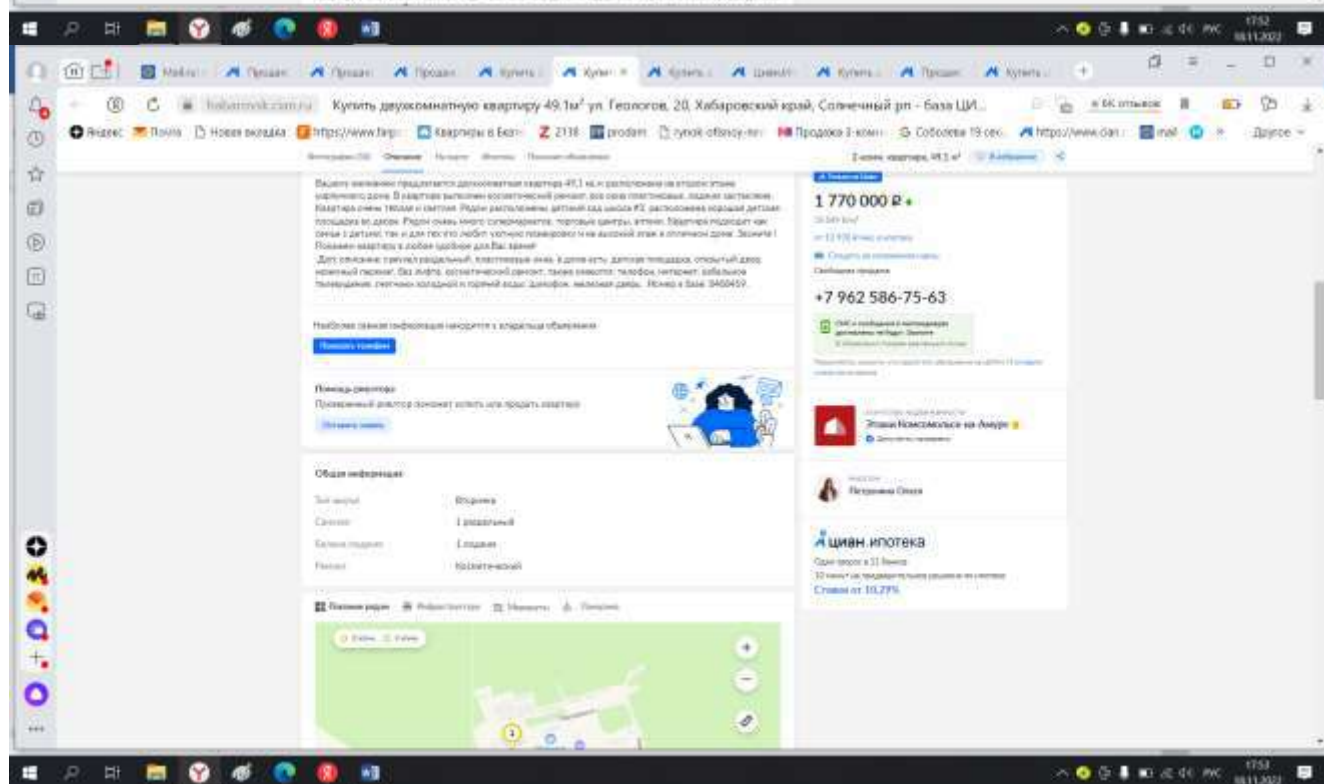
Купить двухкомнатную квартиру 49.1м² ул. Геологов, 20, Хабаровский край, Солнечный рп - база ЦИ...

Яндекс Почта Новая вкладка https://www.farp Квартиры в Бел 2118 prodam rynok-ofisnoy-n Продажа 3-комн Соболева 19 сек https://www.dan mail Другое

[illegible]

1 770 000 ₽

+7 962 586-75-63

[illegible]

Показать телефон

Помощь риелтора
Проверенный риелтор поможет купить или продать квартиру

Оставить заявку

Этажи Комсомольск-на-Амуре

Петрунина Ольга

Общая информация

| | |
|---|---|
| Тип жилья | Вторичка |
| Санузел | 1 раздельный |
| Балкон/лоджия | 1 лоджия |
| Ремонт | Косметический |

Циан.ипотека
Ставки от 10,79%

17:52
18.11.2022